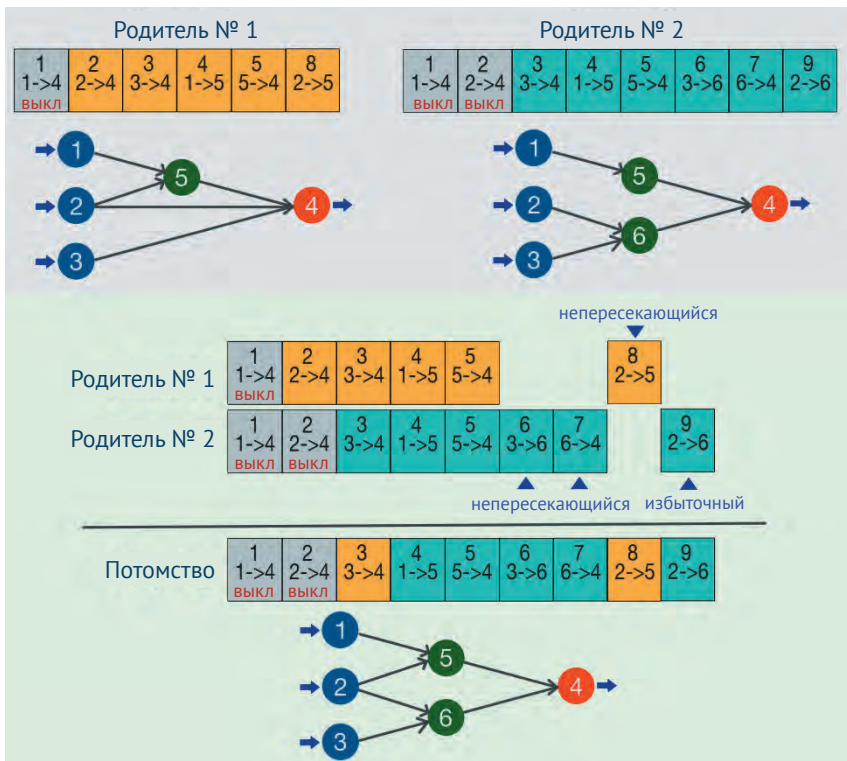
Родитель № 1

| 1<br>1->4<br>выкл | 2<br>2->4 | 3<br>3->4 | 4<br>1->5 | 5<br>5->4 | 8<br>2->5 |
|---|---|---|---|---|---|

1 2 3 5 4

Родитель № 2

| 1<br>1->4<br>выкл | 2<br>2->4<br>выкл | 3<br>3->4 | 4<br>1->5 | 5<br>5->4 | 6<br>3->6 | 7<br>6->4 | 9<br>2->6 |
|---|---|---|---|---|---|---|---|

1 2 3 5 6 4

непересекающийся

Родитель № 1

| 1<br>1->4<br>выкл | 2<br>2->4 | 3<br>3->4 | 4<br>1->5 | 5<br>5->4 | | | 8<br>2->5 | |
|---|---|---|---|---|---|---|---|---|

Родитель № 2

| 1<br>1->4<br>выкл | 2<br>2->4<br>выкл | 3<br>3->4 | 4<br>1->5 | 5<br>5->4 | 6<br>3->6 | 7<br>6->4 | | 9<br>2->6 |
|---|---|---|---|---|---|---|---|---|

непересекающийся избыточный

Потомство

| 1<br>1->4<br>выкл | 2<br>2->4<br>выкл | 3<br>3->4 | 4<br>1->5 | 5<br>5->4 | 6<br>3->6 | 7<br>6->4 | 8<br>2->5 | 9<br>2->6 |
|---|---|---|---|---|---|---|---|---|

1 2 3 5 6 4